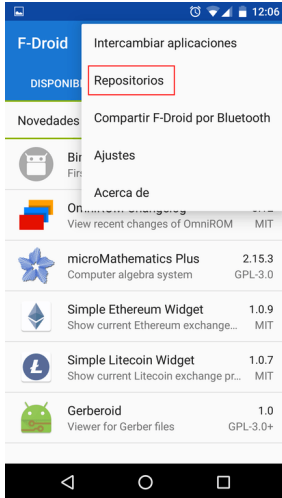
12:06

F-Droid

DISPONIB

Novedades

Intercambiar aplicaciones

Repositorios

Compartir F-Droid por Bluetooth

Ajustes

Acerca de

Bir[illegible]
Firs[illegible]

Omn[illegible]
View recent changes of OmniROM MIT

microMathematics Plus 2.15.3
Computer algebra system GPL-3.0

Simple Ethereum Widget 1.0.9
Show current Ethereum exchange... MIT

Simple Litecoin Widget 1.0.7
Show current Litecoin exchange pr... MIT

Gerberoid 1.0
Viewer for Gerber files GPL-3.0+